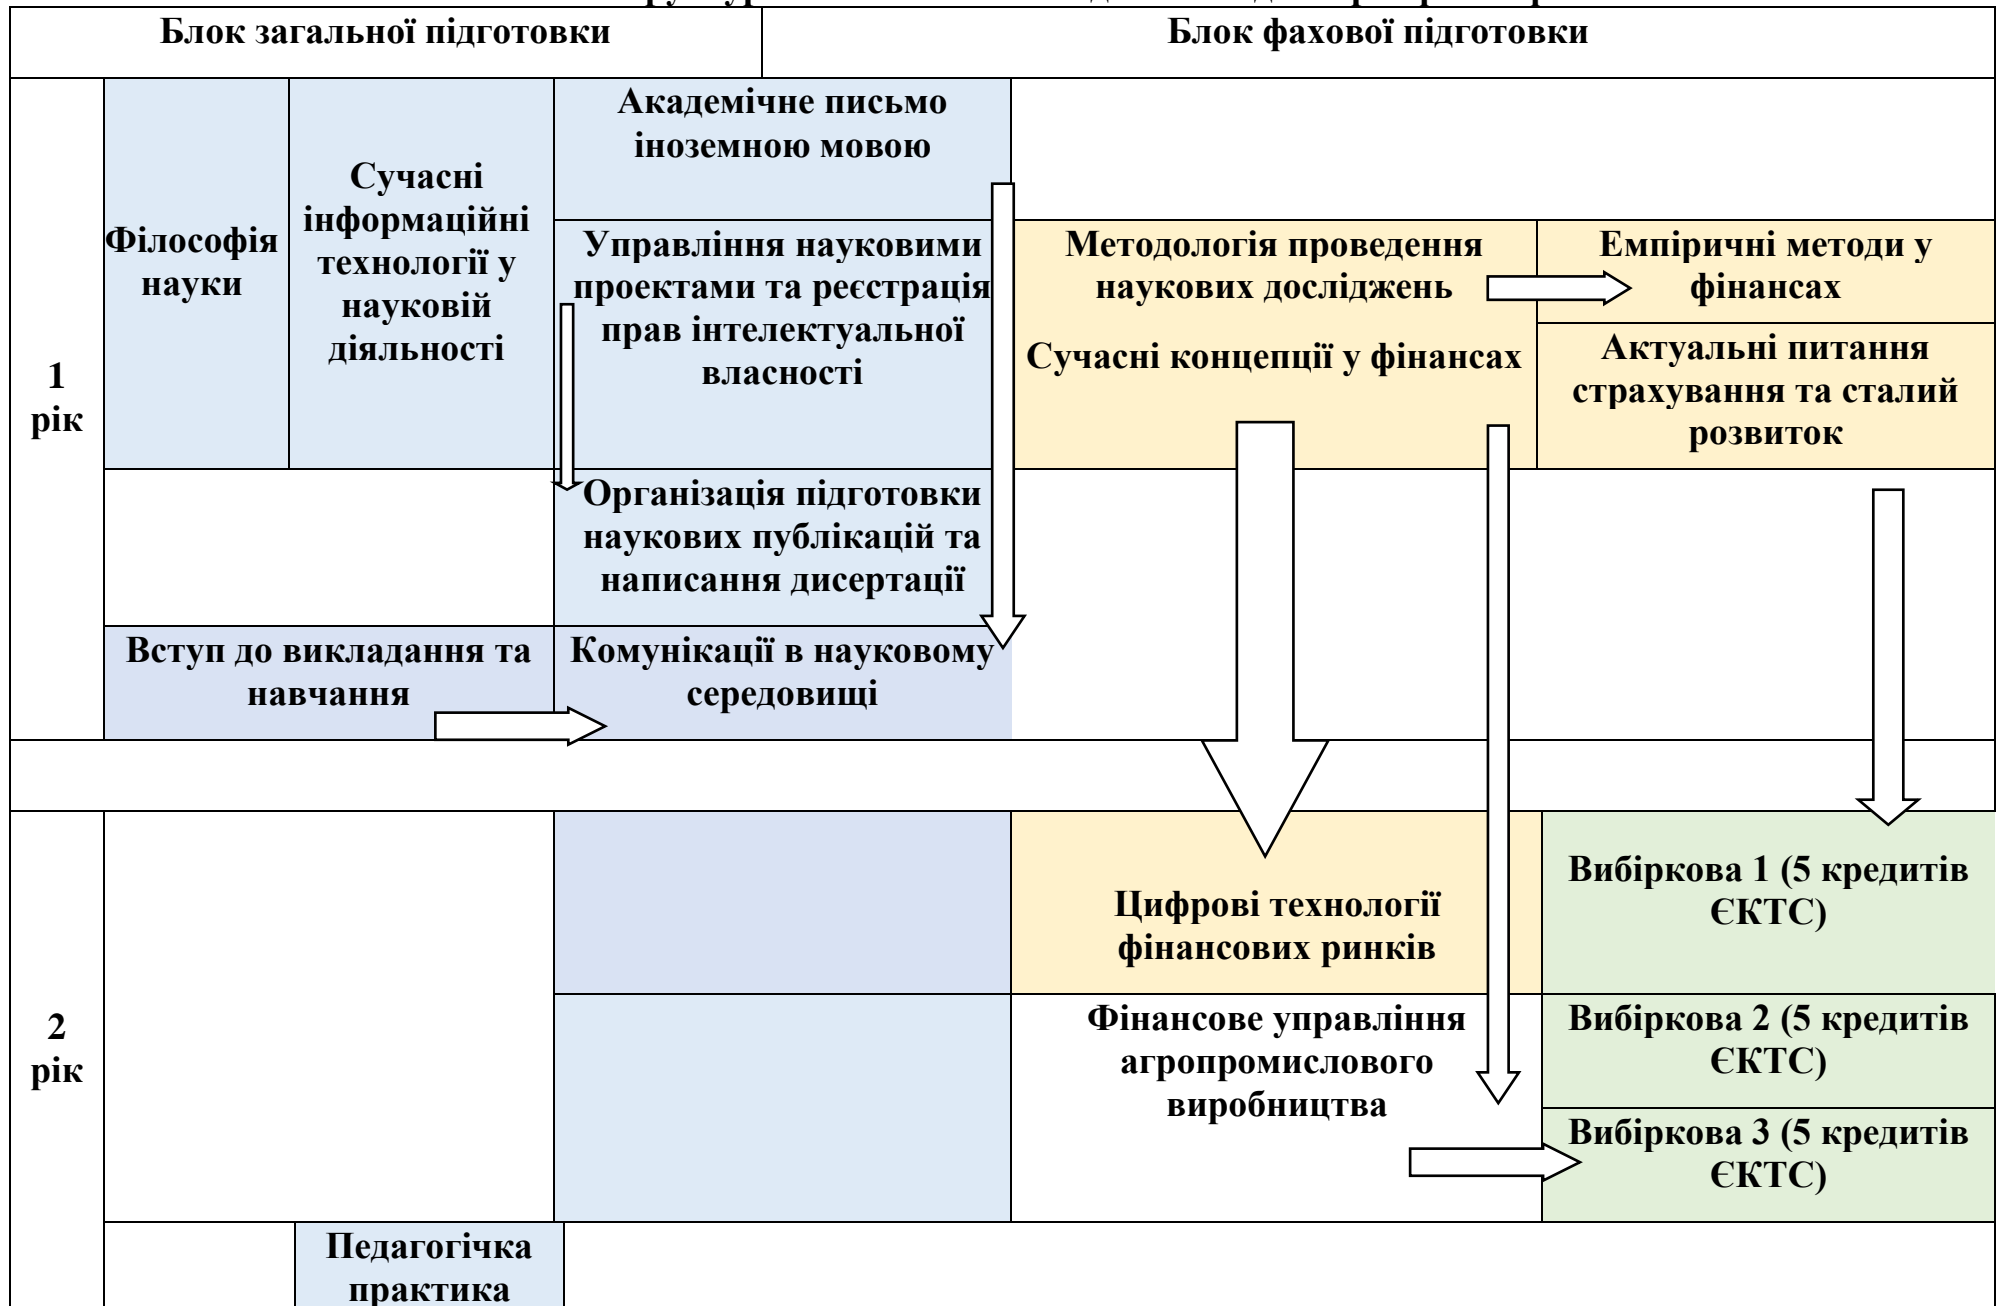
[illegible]

Блок загальної підготовки

Блок фахової підготовки

1 рік

Філософія науки

Сучасні інформаційні технології у науковій діяльності

Академічне письмо іноземною мовою

Управління науковими проектами та реєстрація прав інтелектуальної власності

Організація підготовки наукових публікацій та написання дисертації

Вступ до викладання та навчання

Комунікації в науковому середовищі

Методологія проведення наукових досліджень

Сучасні концепції у фінансах

Емпіричні методи у фінансах

Актуальні питання страхування та сталий розвиток

2 рік

Цифрові технології фінансових ринків

Фінансове управління агропромислового виробництва

Вибіркова 1 (5 кредитів ЄКТС)

Вибіркова 2 (5 кредитів ЄКТС)

Вибіркова 3 (5 кредитів ЄКТС)

Педагогічка практика